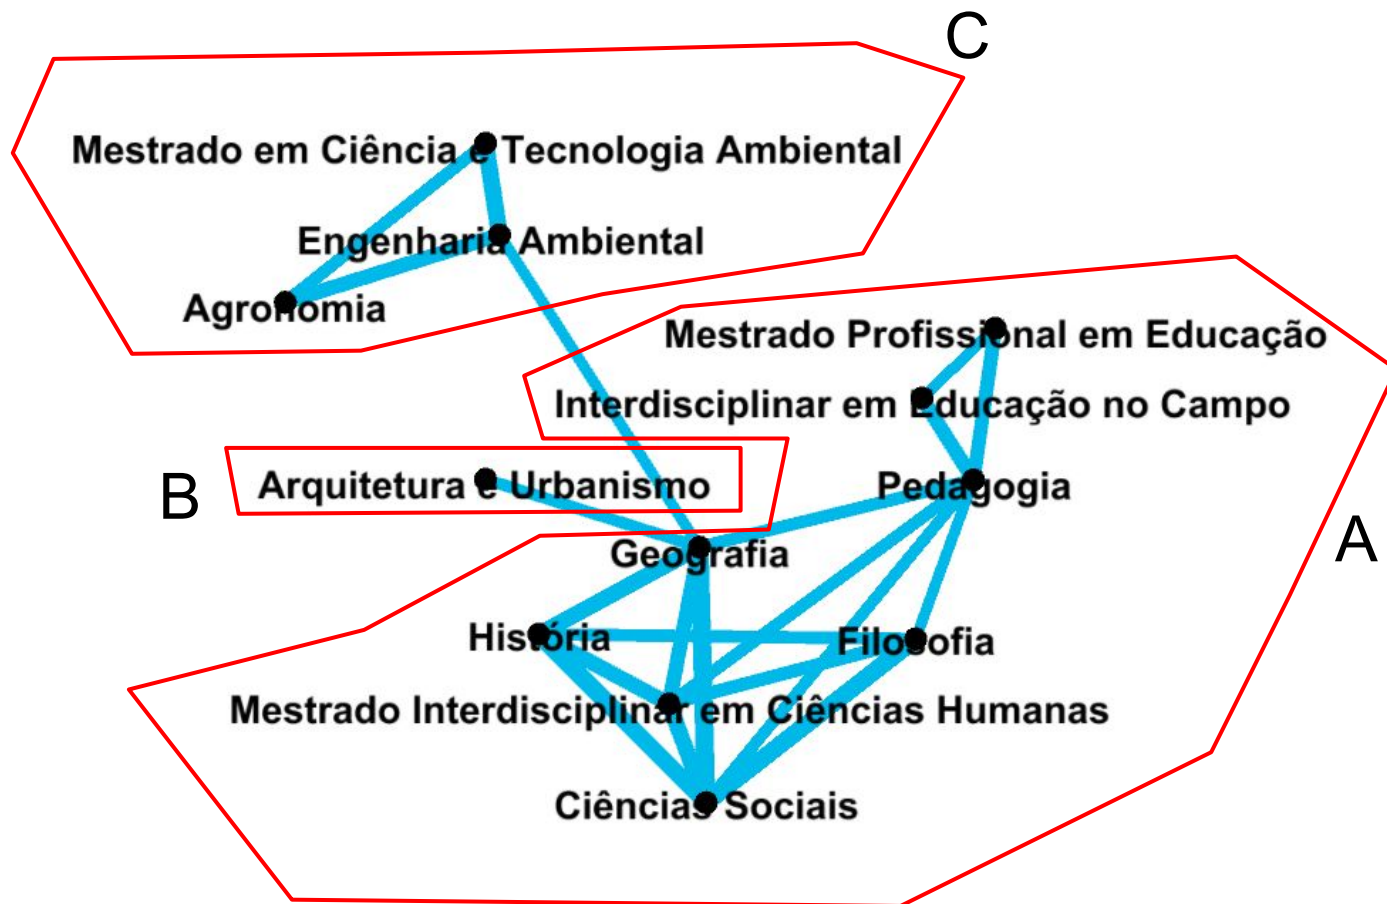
C

Mestrado em Ciência e Tecnologia Ambiental

Engenharia Ambiental

Agronomia

Mestrado Profissional em Educação

Interdisciplinar em Educação no Campo

B

Arquitetura e Urbanismo

Pedagogia

A

Geografia

História

Filosofia

Mestrado Interdisciplinar em Ciências Humanas

Ciências Sociais